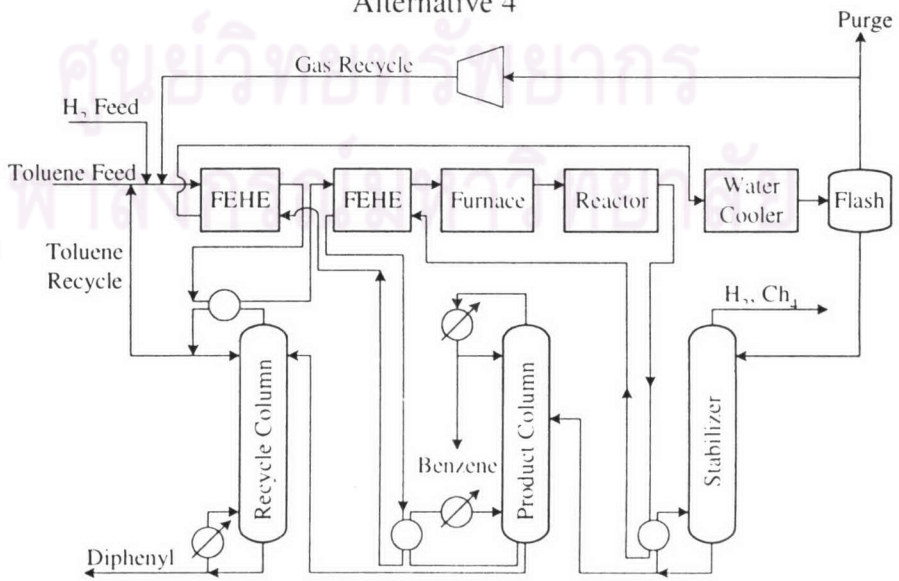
Alternative 4

Purge

Gas Recycle

$H_2$ Feed

Toluene Feed

FEHE

FEHE

Furnace

Reactor

Water Cooler

Flash

Toluene Recycle

$H_2$, $CH_4$

Recycle Column

Product Column

Stabilizer

Benzene

Diphenyl

ศูนย์วิทยทรัพยากร
จุฬาลงกรณ์มหาวิทยาลัย